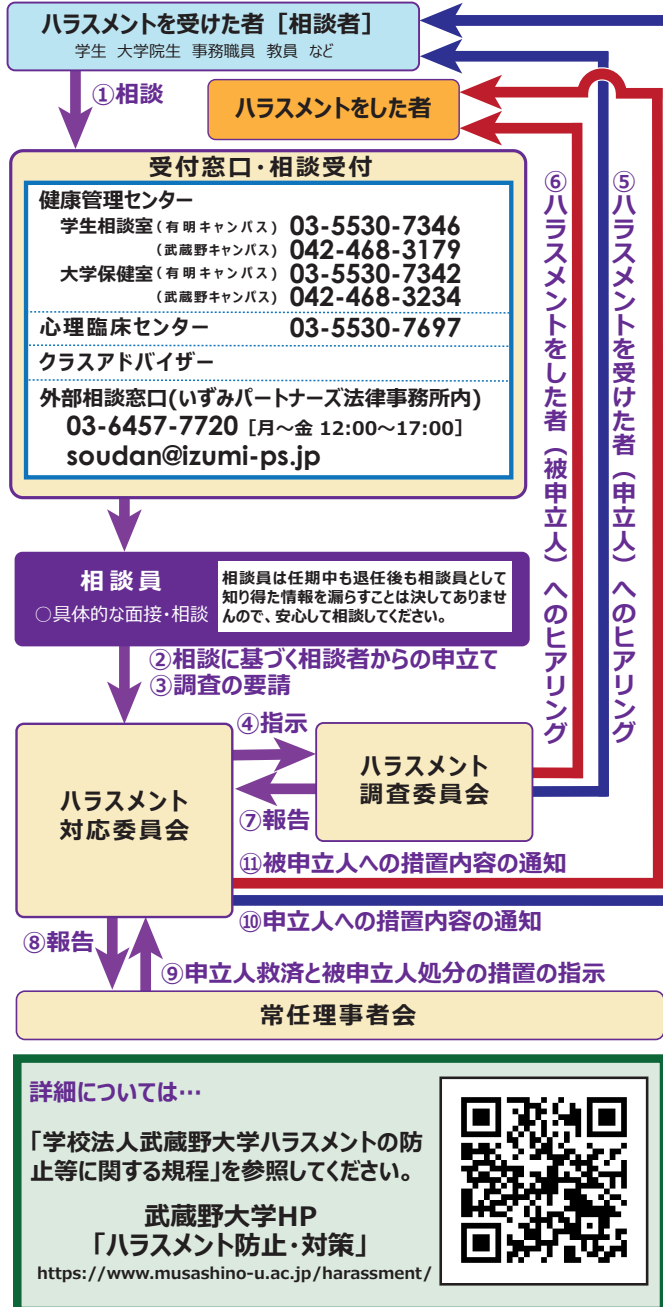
ハラスメントを受けた者［相談者］
学生 大学院生 事務職員 教員 など

①相談

ハラスメントをした者

受付窓口・相談受付

健康管理センター
学生相談室（有明キャンパス） 03-5530-7346
（武蔵野キャンパス） 042-468-3179
大学保健室（有明キャンパス） 03-5530-7342
（武蔵野キャンパス） 042-468-3234
心理臨床センター 03-5530-7697
クラスアドバイザー
外部相談窓口(いずみパートナーズ法律事務所内)
03-6457-7720［月～金 12:00～17:00］
soudan@izumi-ps.jp

⑥ハラスメントをした者（被申立人）へのヒアリング

⑤ハラスメントを受けた者（申立人）へのヒアリング

相 談 員
○具体的な面接・相談

相談員は任期中も退任後も相談員として知り得た情報を漏らすことは決してありませんので、安心して相談してください。

②相談に基づく相談者からの申立て
③調査の要請

④指示

ハラスメント
対応委員会

ハラスメント
調査委員会

⑦報告

⑪被申立人への措置内容の通知

⑩申立人への措置内容の通知

⑧報告

⑨申立人救済と被申立人処分の措置の指示

常任理事者会

詳細については…

「学校法人武蔵野大学ハラスメントの防止等に関する規程」を参照してください。

武蔵野大学HP
「ハラスメント防止・対策」
https://www.musashino-u.ac.jp/harassment/